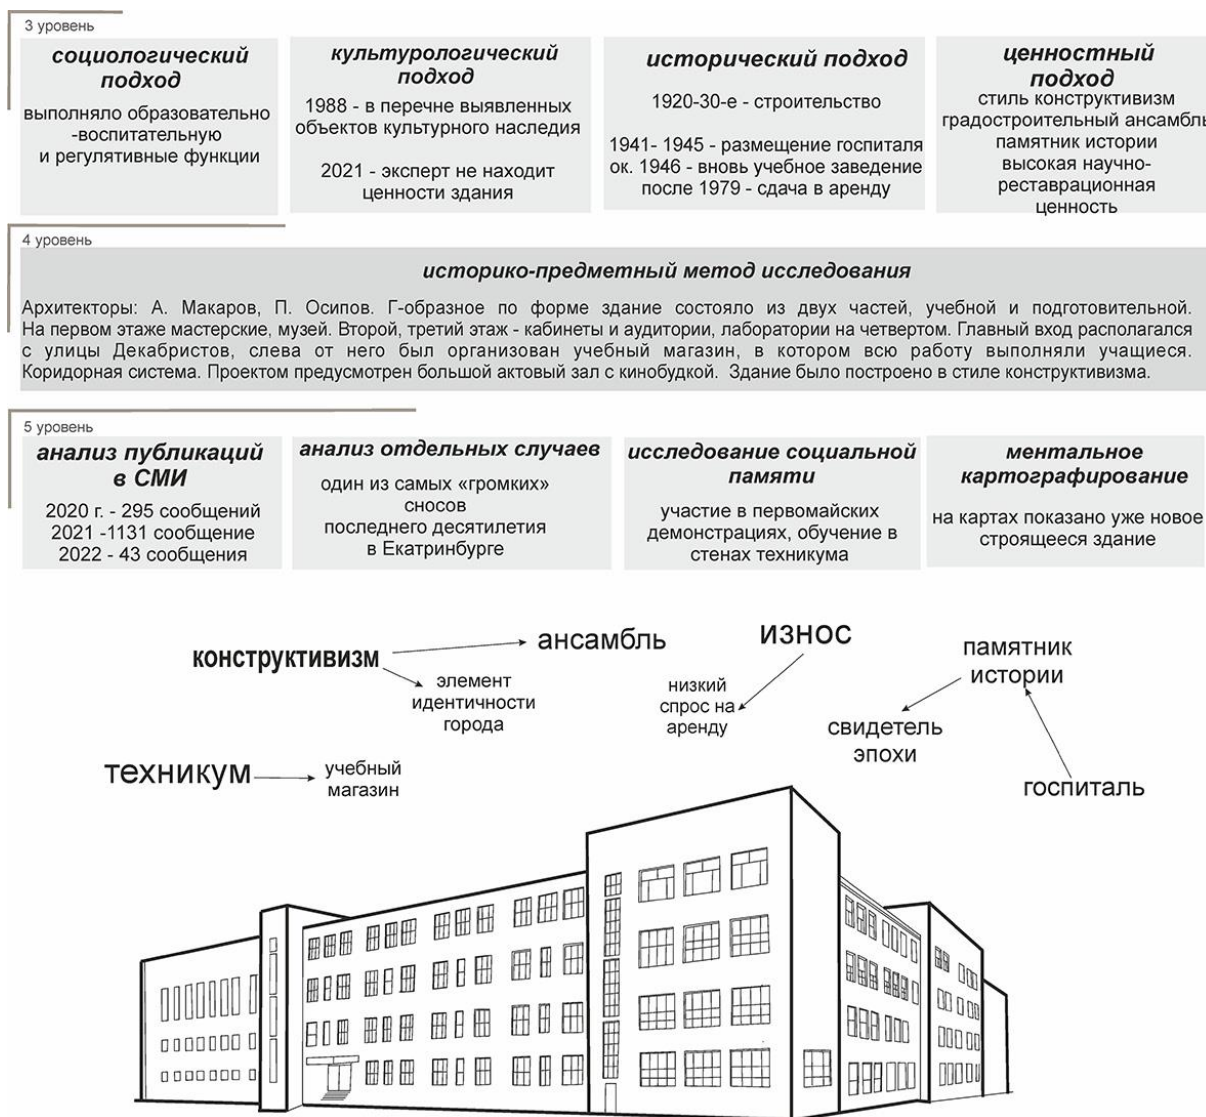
3 уровень

**социологический подход**
выполняло образовательно-воспитательную и регулятивные функции

**культурологический подход**
1988 - в перечне выявленных объектов культурного наследия

2021 - эксперт не находит ценности здания

**исторический подход**
1920-30-е - строительство

1941- 1945 - размещение госпиталя
ок. 1946 - вновь учебное заведение
после 1979 - сдача в аренду

**ценностный подход**
стиль конструктивизм
градостроительный ансамбль
памятник истории
высокая научно-реставрационная ценность

4 уровень

**историко-предметный метод исследования**

Архитекторы: А. Макаров, П. Осипов. Г-образное по форме здание состояло из двух частей, учебной и подготовительной. На первом этаже мастерские, музей. Второй, третий этаж - кабинеты и аудитории, лаборатории на четвертом. Главный вход располагался с улицы Декабристов, слева от него был организован учебный магазин, в котором всю работу выполняли учащиеся. Коридорная система. Проектом предусмотрен большой актовый зал с кинобудкой. Здание было построено в стиле конструктивизма.

5 уровень

**анализ публикаций в СМИ**
2020 г. - 295 сообщений
2021 -1131 сообщение
2022 - 43 сообщения

**анализ отдельных случаев**
один из самых «громких» сносов последнего десятилетия в Екатринбурге

**исследование социальной памяти**
участие в первомайских демонстрациях, обучение в стенах техникума

**ментальное картографирование**
на картах показано уже новое строящееся здание

конструктивизм
ансамбль
элемент идентичности города
износ
низкий спрос на аренду
памятник истории
свидетель эпохи
госпиталь
техникум
учебный магазин